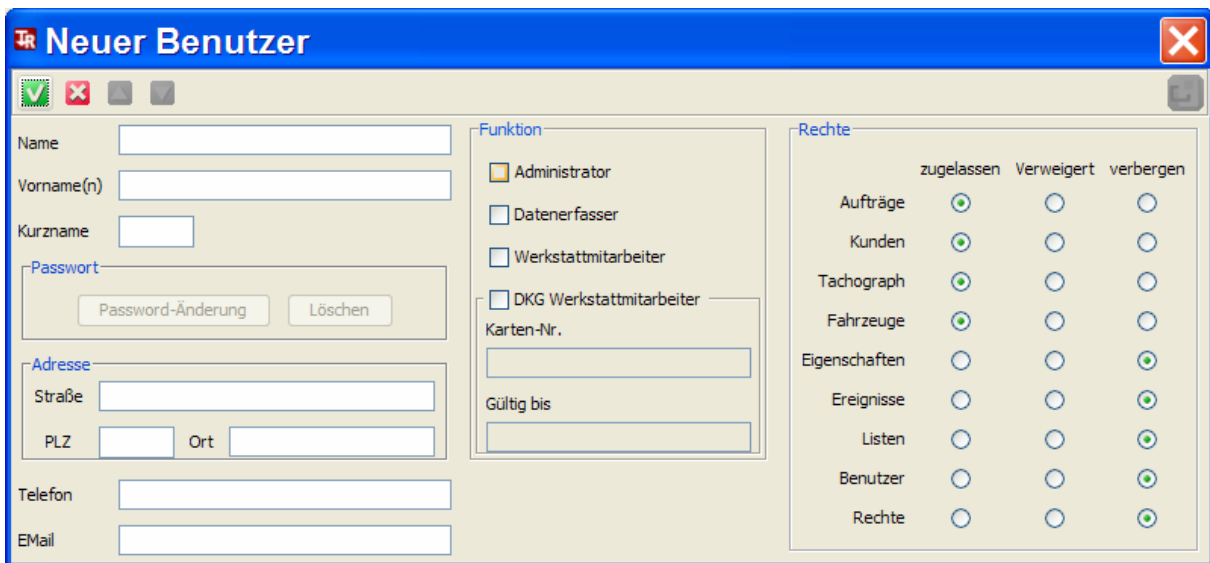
Neuer Benutzer

Name
Vorname(n)
Kurzname

Passwort
Password-Änderung
Löschen

Adresse
Straße
PLZ
Ort

Telefon
EMail

Funktion
Administrator
Datenerfasser
Werkstattmitarbeiter
DKG Werkstattmitarbeiter
Karten-Nr.
Gültig bis

Rechte

| | zugelassen | Verweigert | verbergen |
|---|---|---|---|
| Aufträge | | | |
| Kunden | | | |
| Tachograph | | | |
| Fahrzeuge | | | |
| Eigenschaften | | | |
| Ereignisse | | | |
| Listen | | | |
| Benutzer | | | |
| Rechte | | | |